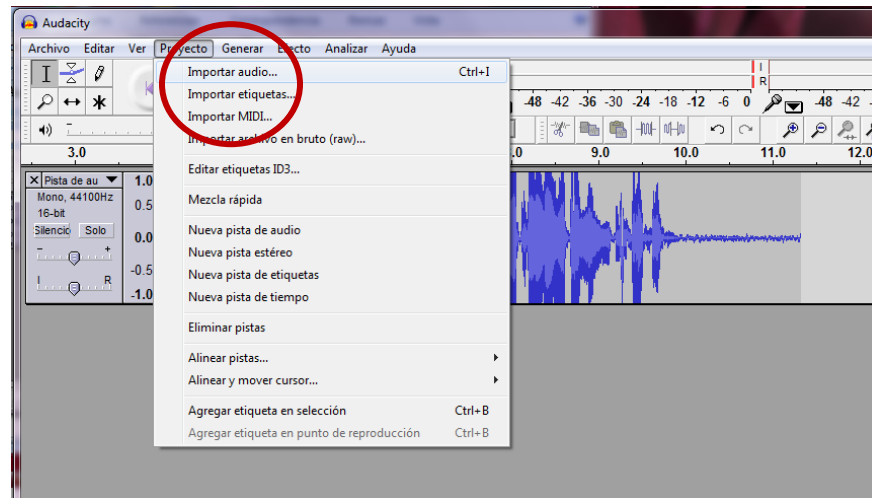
Audacity

Archivo Editar Ver Proyecto Generar Efecto Analizar Ayuda

Importar audio... Ctrl+I
Importar etiquetas...
Importar MIDI...
Importar archivo en bruto (raw)...

Editar etiquetas ID3...

Mezcla rápida

Nueva pista de audio
Nueva pista estéreo
Nueva pista de etiquetas
Nueva pista de tiempo

Eliminar pistas

Alinear pistas...
Alinear y mover cursor...

Agregar etiqueta en selección Ctrl+B
Agregar etiqueta en punto de reproducción Ctrl+B

-48 -42 -36 -30 -24 -18 -12 -6 0
-48 -42
L
R

3.0
.0 9.0 10.0 11.0 12.0

Pista de au
Mono, 44100Hz
16-bit
Silencio Solo
1.0
0.5
0.0
-0.5
-1.0
L R